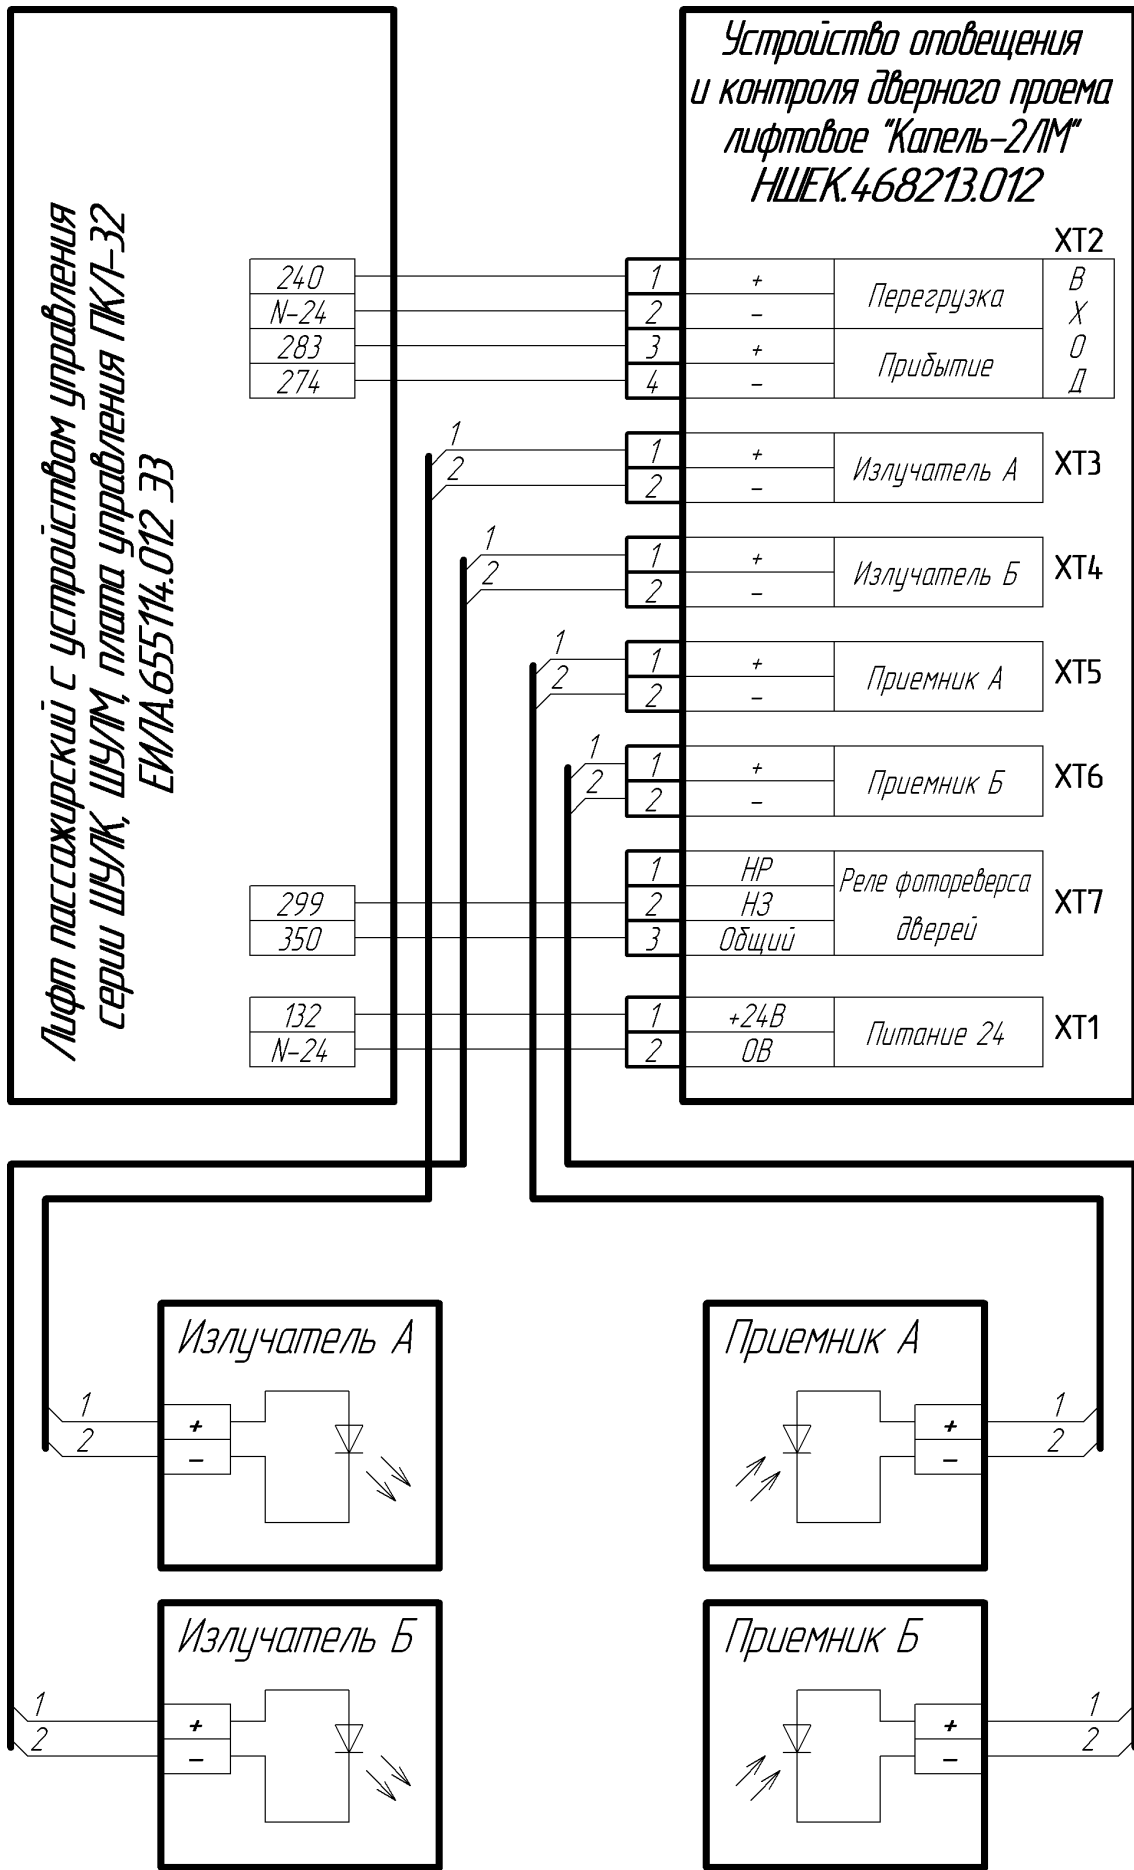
Лифт пассажирский с устройством управления серии ШУЛК, ШУЛМ, плата управления ПКЛ-32 ЕИЛА.65114.012 Э3

240
N-24
283
274

1
2
1
2
1
2
1
2

299
350

132
N-24

Устройство оповещения и контроля дверного проема лифтовое "Капель-2ЛМ" НШЕК.468213.012

XT2

| 1 | + | Перегрузка | В Х О Д |
|---|---|---|---|
| 2 | – | | |
| 3 | + | Прибытие | |
| 4 | – | | |

| 1 | + | Излучатель А | XT3 |
|---|---|---|---|
| 2 | – | | |

| 1 | + | Излучатель Б | XT4 |
|---|---|---|---|
| 2 | – | | |

| 1 | + | Приемник А | XT5 |
|---|---|---|---|
| 2 | – | | |

| 1 | + | Приемник Б | XT6 |
|---|---|---|---|
| 2 | – | | |

| 1 | НР | Реле фотореверса дверей | XT7 |
|---|---|---|---|
| 2 | НЗ | | |
| 3 | Общий | | |

| 1 | +24В | Питание 24 | XT1 |
|---|---|---|---|
| 2 | 0В | | |

Излучатель А
1
2
+
–

Приемник А
+
–
1
2

Излучатель Б
1
2
+
–

Приемник Б
+
–
1
2